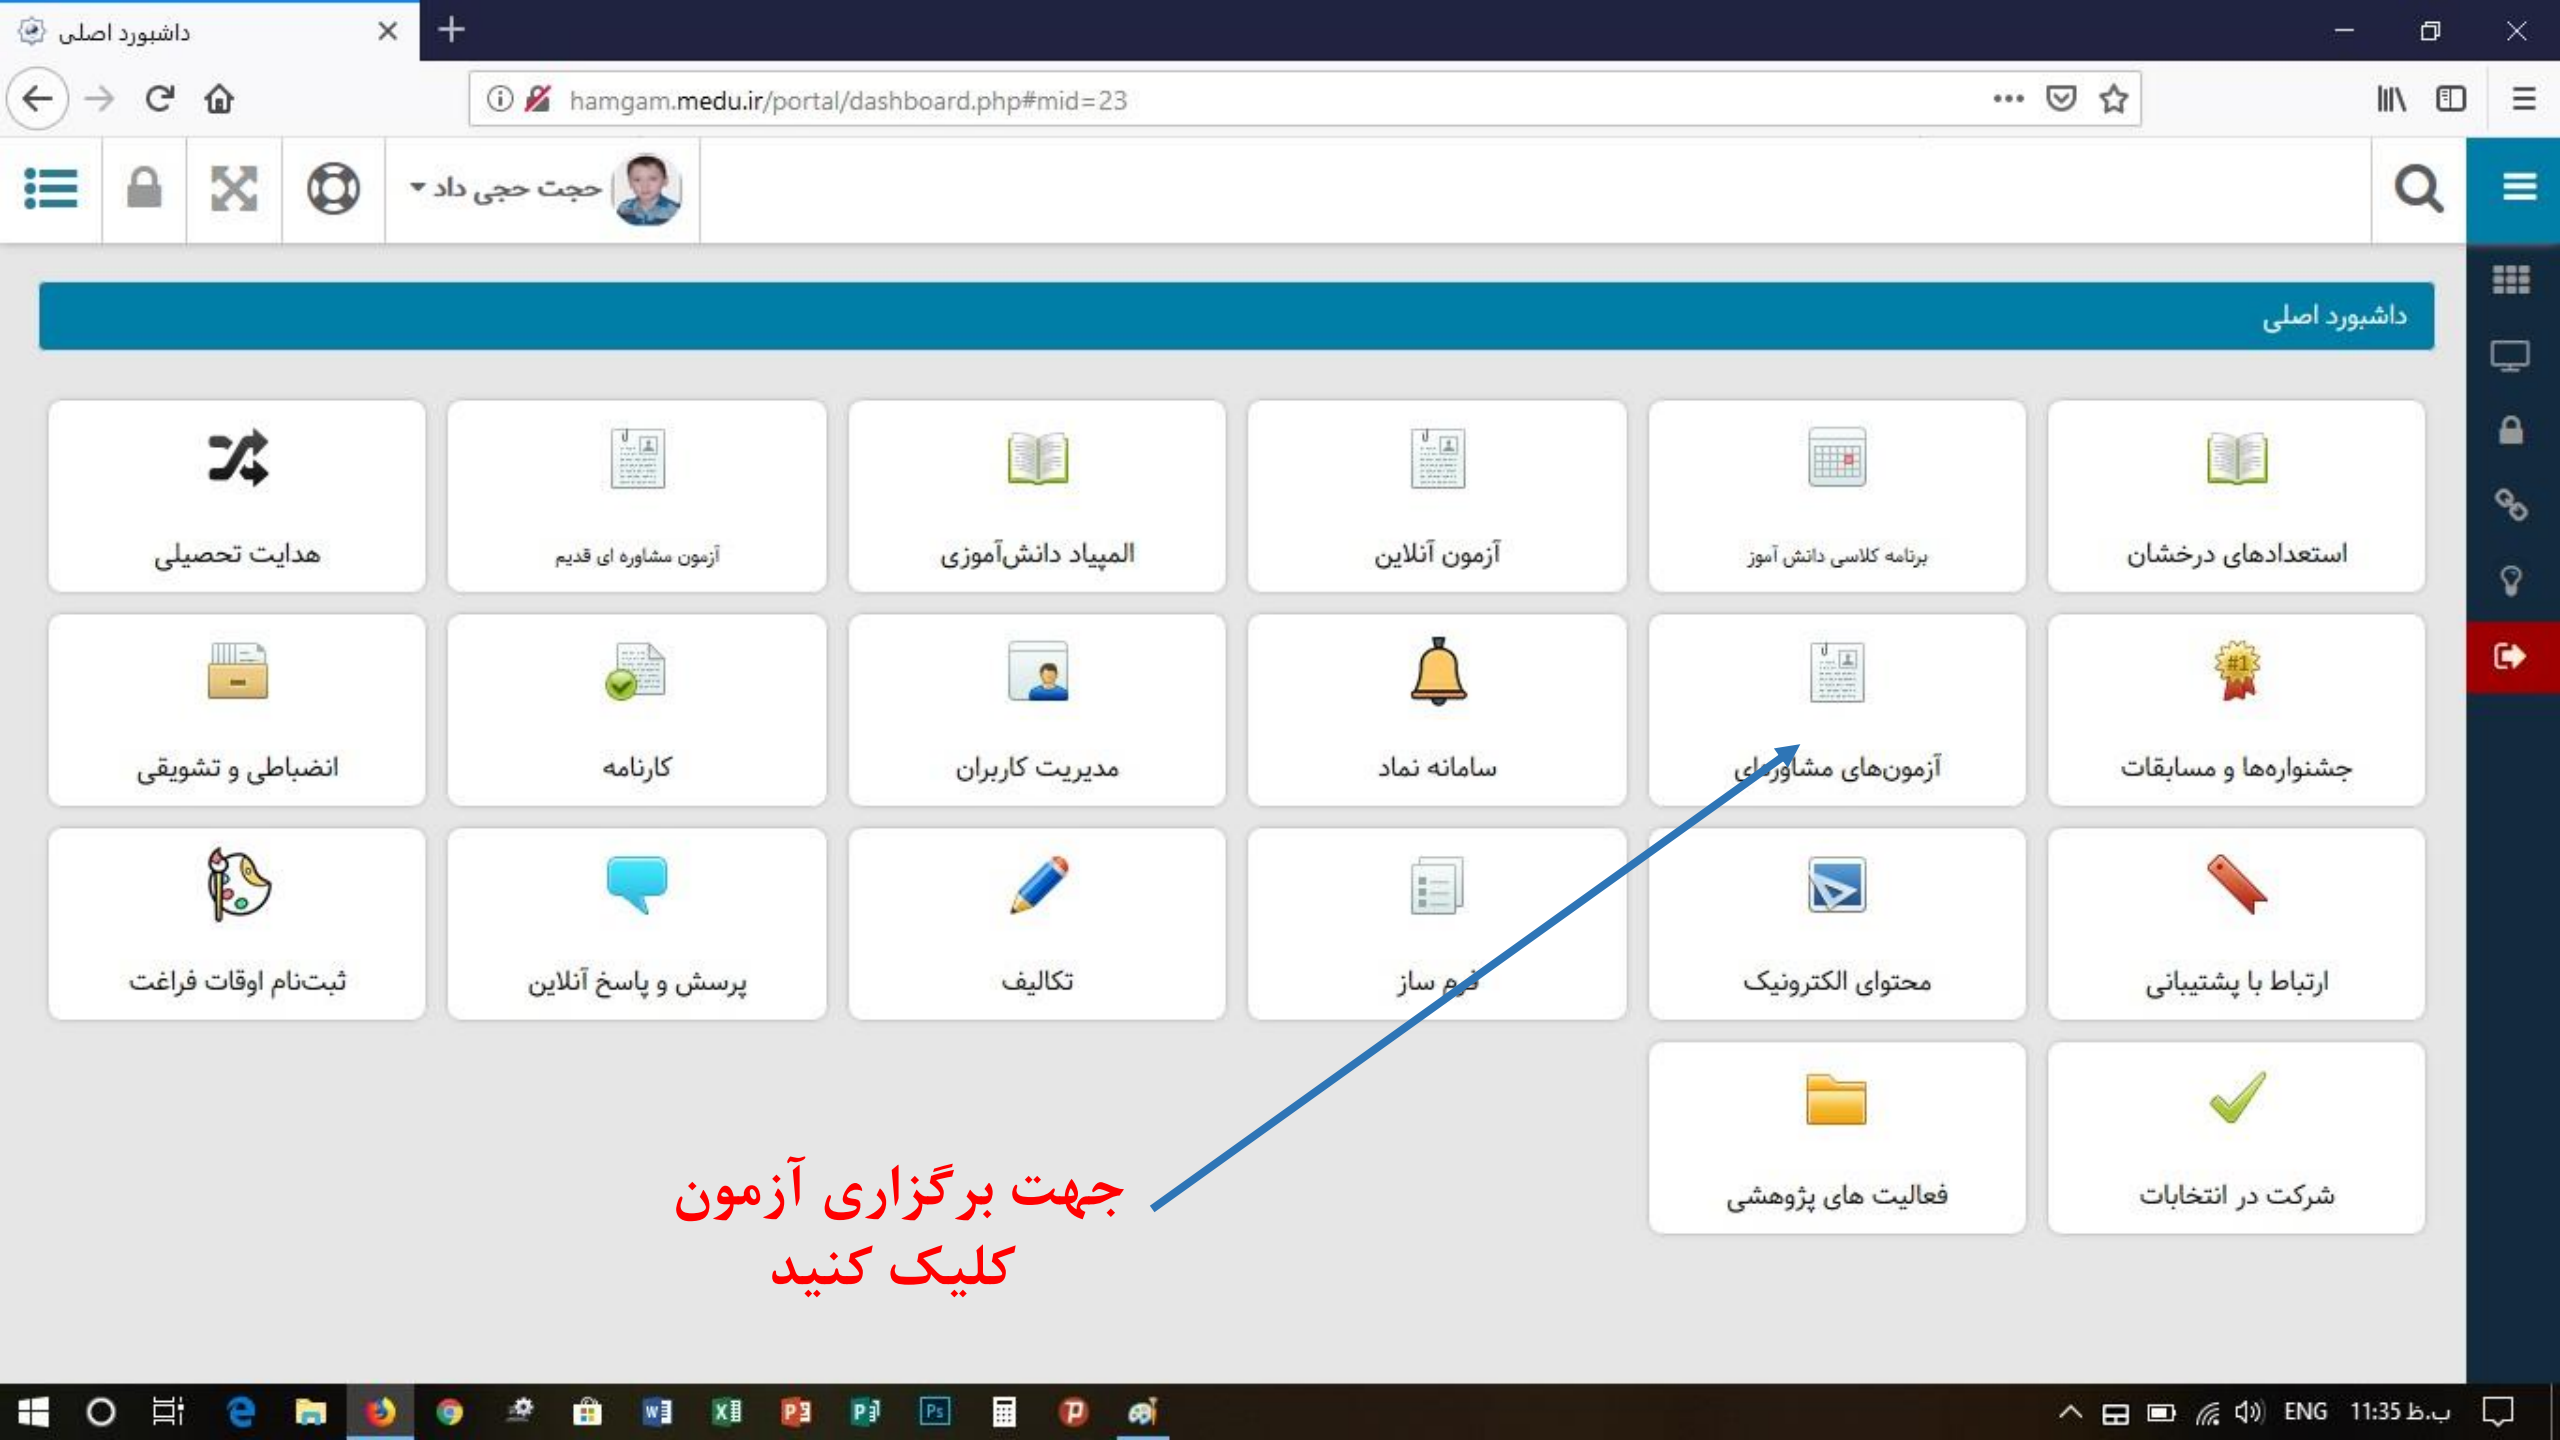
داشبورد اصلی

hamgam.medu.ir/portal/dashboard.php#mid=23

حجت حجی داد

داشبورد اصلی

استعدادهای درخشان
برنامه کلاسی دانش آموز
آزمون آنلاین
المپیاد دانش‌آموزی
آزمون مشاوره ای قدیم
هدایت تحصیلی

جشنواره‌ها و مسابقات
آزمون‌های مشاوره‌ای
سامانه نماد
مدیریت کاربران
کارنامه
انضباطی و تشویقی

ارتباط با پشتیبانی
محتوای الکترونیک
فرم ساز
تکالیف
پرسش و پاسخ آنلاین
ثبت‌نام اوقات فراغت

شرکت در انتخابات
فعالیت های پژوهشی

جهت برگزاری آزمون
کلیک کنید

ENG 11:35 ب.ظ